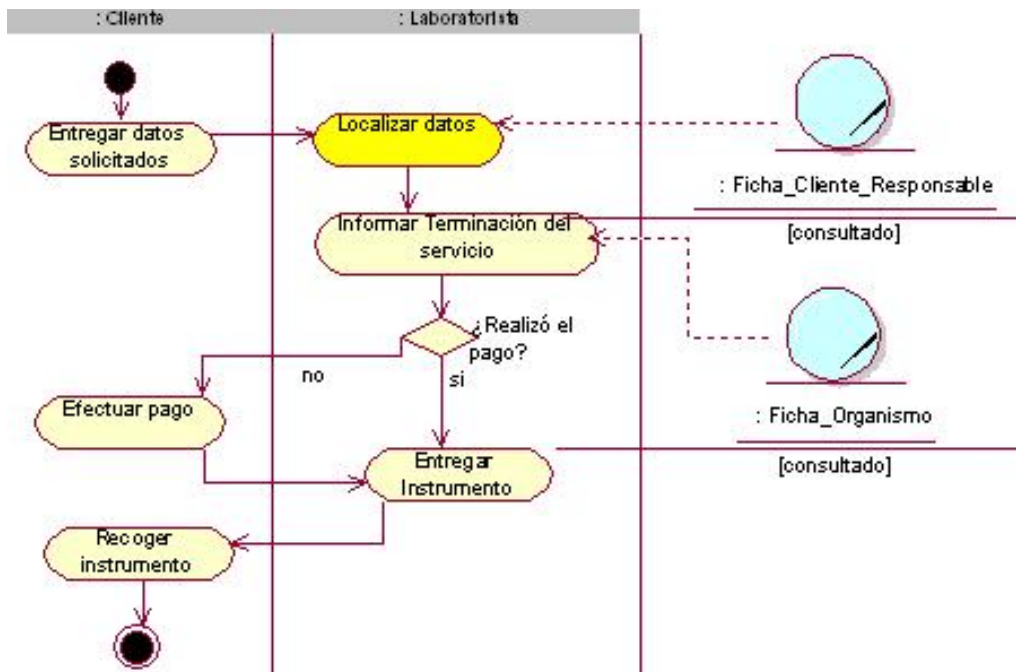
: Cliente

: Laboratorista

Entregar datos solicitados

Localizar datos

: Ficha_Cliente_Responsable

Informar Terminación del servicio

[consultado]

¿Realizó el pago?

no

si

: Ficha_Organismo

Efectuar pago

Entregar Instrumento

[consultado]

Recoger instrumento